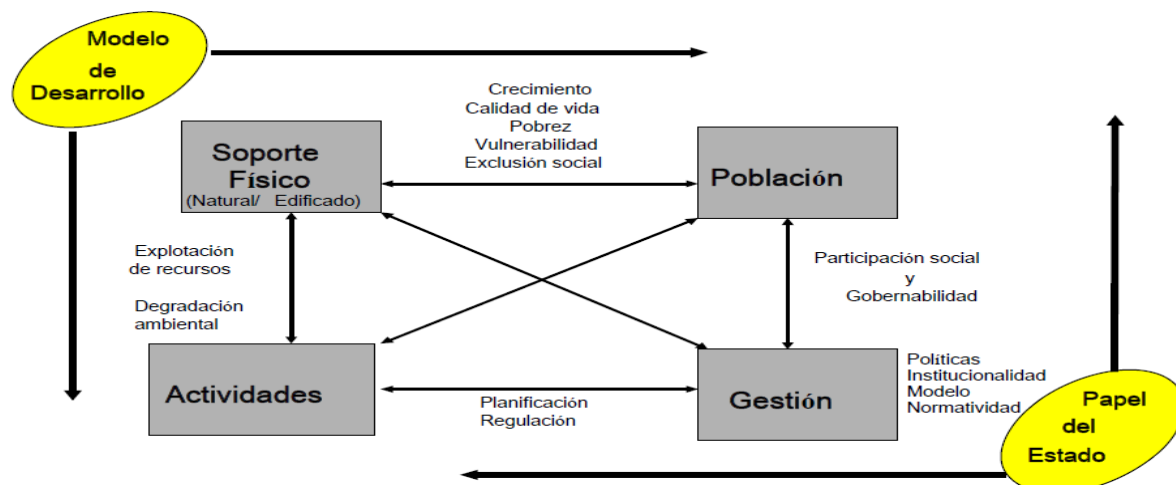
Modelo de Desarrollo

Crecimiento
Calidad de vida
Pobrez
Vulnerabilidad
Exclusión social

Soporte Físico
(Natural/ Edificado)

Población

Explotación de recursos

Degradación ambiental

Participación social y Gobernabilidad

Actividades

Planificación
Regulación

Gestión

Políticas
Institucionalidad
Modelo
Normatividad

Papel del Estado